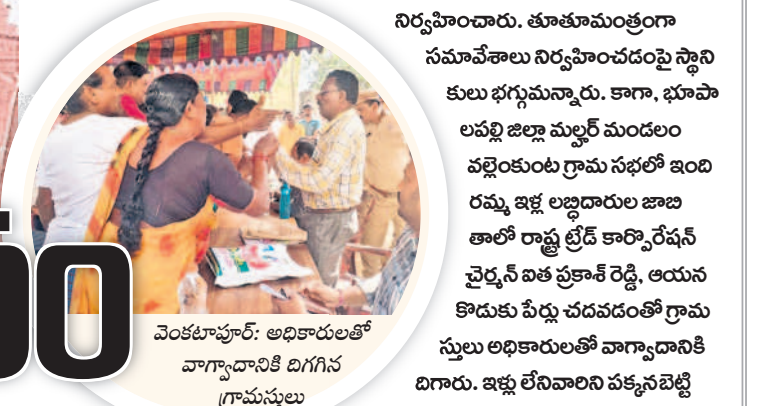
నిర్వహించారు. తూతూమంత్రంగా సమావేశాలు నిర్వహించడంపై స్థానికులు భగ్గుమన్నారు. కాగా, భూపాలపల్లి జిల్లా మల్హార్ మండలం వల్లెంకుంట గ్రామ సభలో ఇందిరమ్మ ఇళ్ల లబ్ధిదారుల జాబితాలో రాష్ట్ర ట్రేడ్ కార్పొరేషన్ చైర్మన్ ఐత ప్రకాశ్ రెడ్డి, ఆయన కొడుకు పేర్లు చదవడంతో గ్రామస్తులు అధికారులతో వాగ్వాదానికి దిగారు. ఇళ్లు లేనివారిని పక్కనబెట్టి

వెంకటాపూర్: అధికారులతో వాగ్వాదానికి దిగిన గ్రామస్తులు